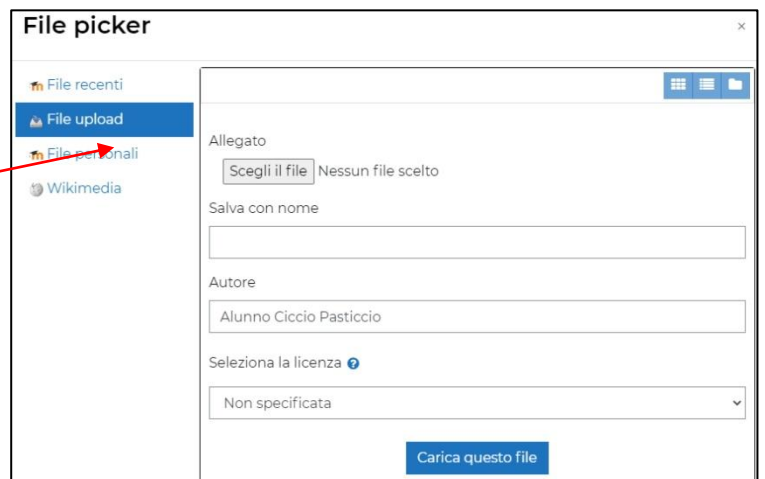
File picker

×

File recenti

File upload

File personali

Wikimedia

Allegato

Scegli il file Nessun file scelto

Salva con nome

Autore

Alunno Ciccio Pasticcio

Seleziona la licenza

Non specificata

Carica questo file